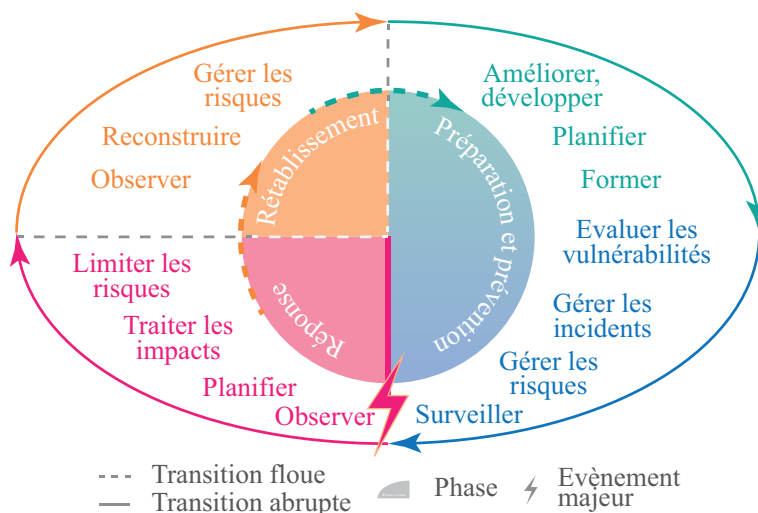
Gérer les risques

Reconstruire

Observer

Rétablissement

Préparation et prévention

Améliorer, développer

Planifier

Former

Evaluer les vulnérabilités

Gérer les incidents

Gérer les risques

Surveiller

Réponse

Limiter les risques

Traiter les impacts

Planifier

Observer

Transition floue

Transition abrupte

Phase

Evènement majeur